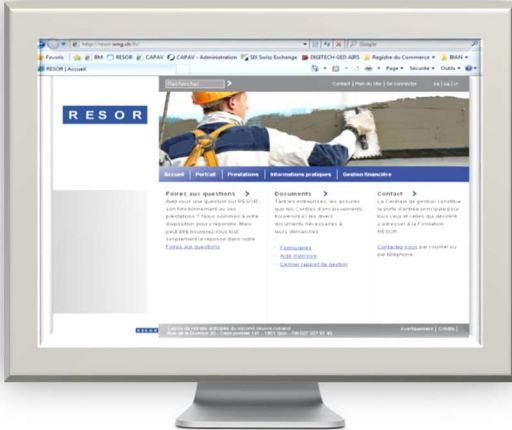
http://resor.smg.ch/fr/
Google
Favoris
BM
RESOR
CAPAV
CAPAV - Administration
SIX Swiss Exchange
DIGITECH-GED AIRS
Registre du Commerce
IBAN
RESOR | Accueil
Page
Sécurité
Outils

Rechercher
Contact | Plan du site | Se connecter
RESOR

Accueil
Portrait
Prestations
Informations pratiques
Gestion financière

Foires aux questions
Avez-vous une question sur RESOR, son fonctionnement ou ses prestations ? Nous sommes à votre disposition pour y répondre. Mais peut-être trouverez-vous tout simplement la réponse dans notre Foires aux questions

Documents
Tant les entreprises, les assurés que les Centres d'encaissement trouveront ici les divers documents nécessaires à leurs démarches
Formulaires
Aide-mémoire
Dernier rapport de gestion

Contact
Le Centrale de gestion constitue la porte d'entrée principale pour tous ceux et celles qui désirent s'adresser à la Fondation RESOR.
Contactez-nous par courrier ou par téléphone

Centre de retraite anticipée du second œuvre romand
Rue de la Dixence 20 - Case postale 141 - 1951 Sion - 0800 027 327 01 95
Avertissement | Crédits